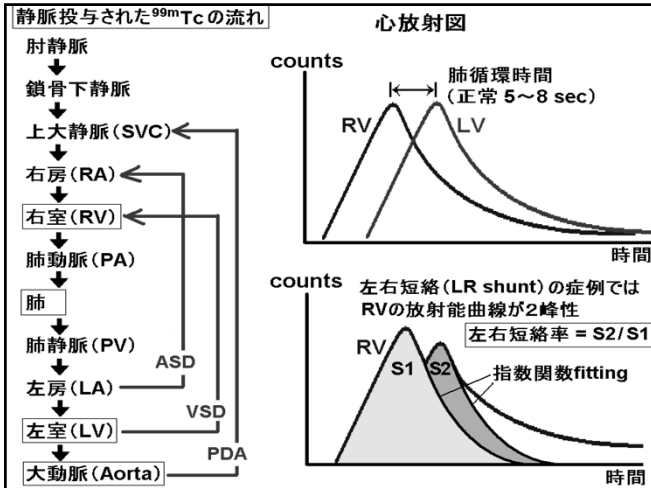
静脈投与された$^{99m}$Tcの流れ

肘静脈
鎖骨下静脈
上大静脈(SVC)
右房(RA)
右室(RV)
肺動脈(PA)
肺
肺静脈(PV)
左房(LA)
左室(LV)
大動脈(Aorta)

ASD
VSD
PDA

心放射図

counts
肺循環時間
(正常 5〜8 sec)
RV
LV
時間

counts
左右短絡(LR shunt)の症例では
RVの放射能曲線が2峰性
左右短絡率 = S2/S1
RV
S1
S2
指数関数fitting
時間